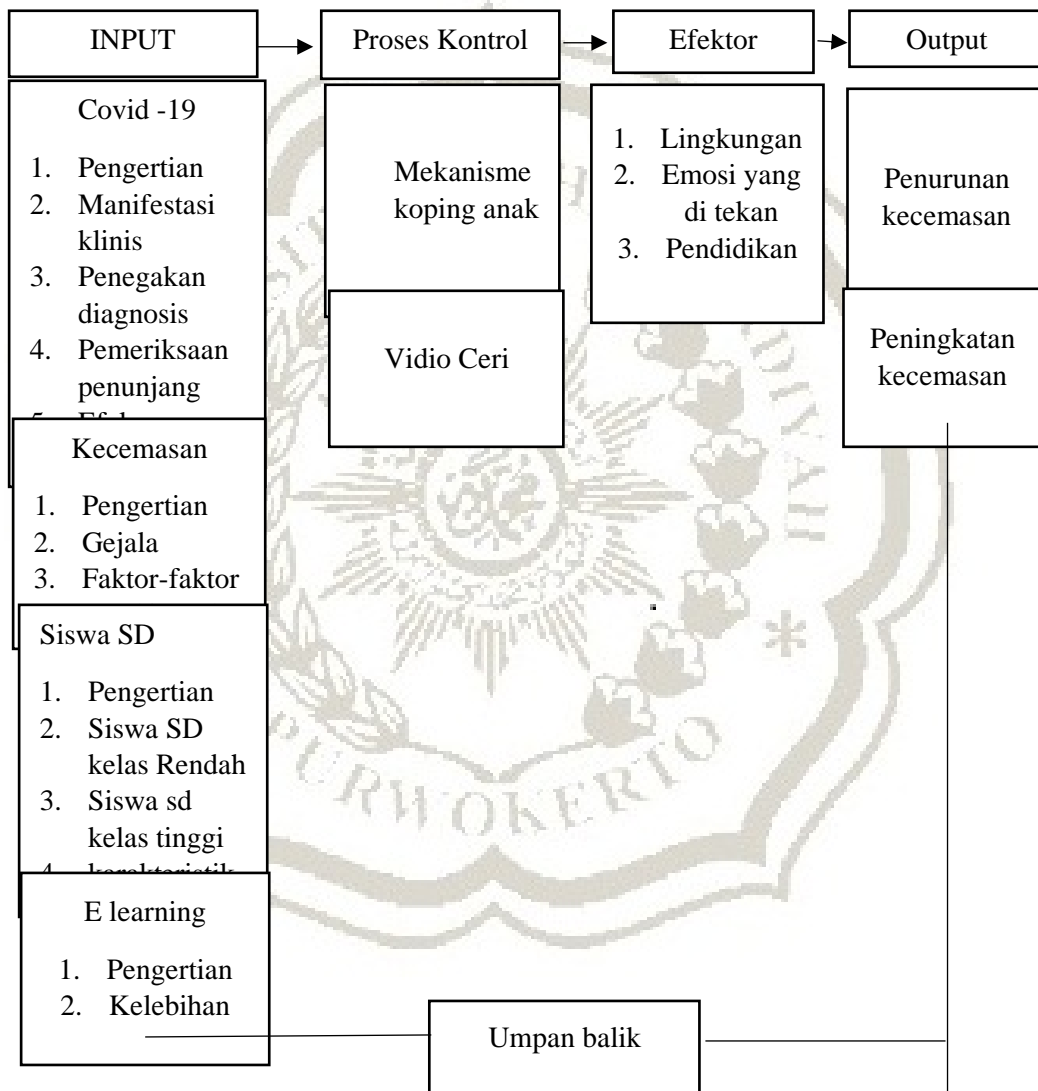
INPUT

Proses Kontrol

Efektor

Output

Covid -19

1. Pengertian
2. Manifestasi klinis
3. Penegakan diagnosis
4. Pemeriksaan penunjang
5. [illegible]

Mekanisme koping anak

1. Lingkungan
2. Emosi yang di tekan
3. Pendidikan

Penurunan kecemasan

Vidio Ceri

Peningkatan kecemasan

Kecemasan

1. Pengertian
2. Gejala
3. Faktor-faktor

Siswa SD

1. Pengertian
2. Siswa SD kelas Rendah
3. Siswa sd kelas tinggi
4. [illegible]

E learning

1. Pengertian
2. Kelebihan

Umpan balik